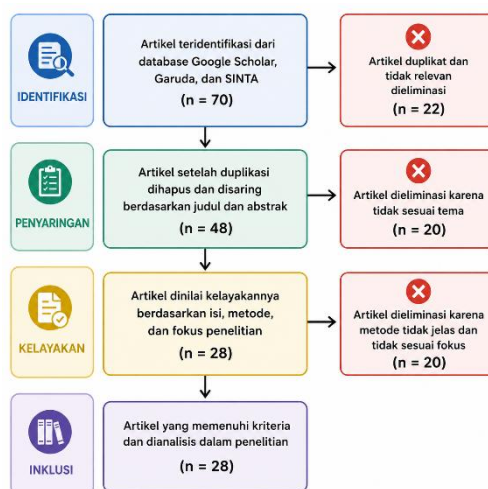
IDENTIFIKASI

Artikel teridentifikasi dari database Google Scholar, Garuda, dan SINTA
(n = 70)

Artikel duplikat dan tidak relevan dieliminasi
(n = 22)

PENYARINGAN

Artikel setelah duplikasi dihapus dan disaring berdasarkan judul dan abstrak
(n = 48)

Artikel dieliminasi karena tidak sesuai tema
(n = 20)

KELAYAKAN

Artikel dinilai kelayakannya berdasarkan isi, metode, dan fokus penelitian
(n = 28)

Artikel dieliminasi karena metode tidak jelas dan tidak sesuai fokus
(n = 20)

INKLUSI

Artikel yang memenuhi kriteria dan dianalisis dalam penelitian
(n = 28)